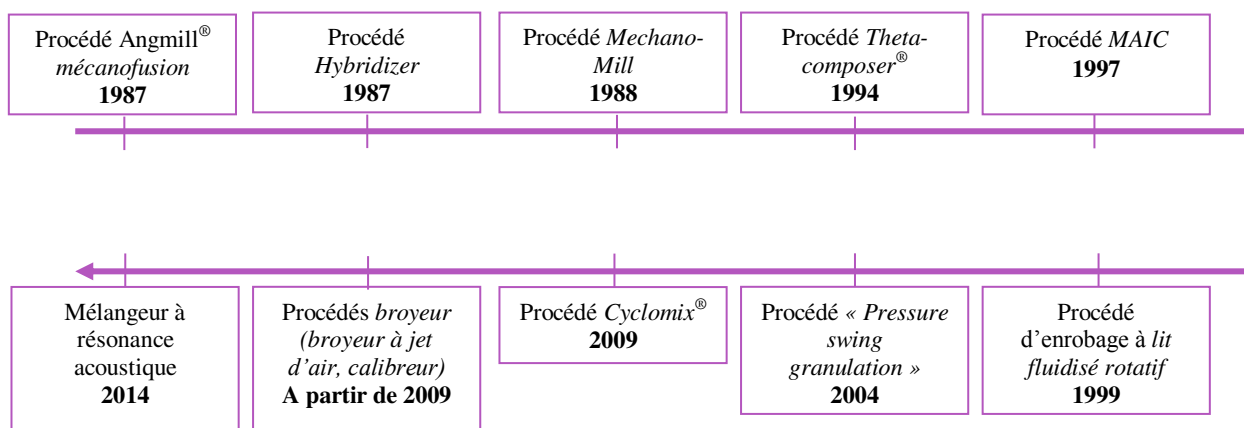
Procédé Angmill® mécanofusion
1987

Procédé Hybridizer
1987

Procédé Mechano-Mill
1988

Procédé Theta-composer®
1994

Procédé MAIC
1997

Mélangeur à résonance acoustique
2014

Procédés broyeur (broyeur à jet d'air, calibreur)
A partir de 2009

Procédé Cyclomix®
2009

Procédé « Pressure swing granulation »
2004

Procédé d'enrobage à lit fluidisé rotatif
1999